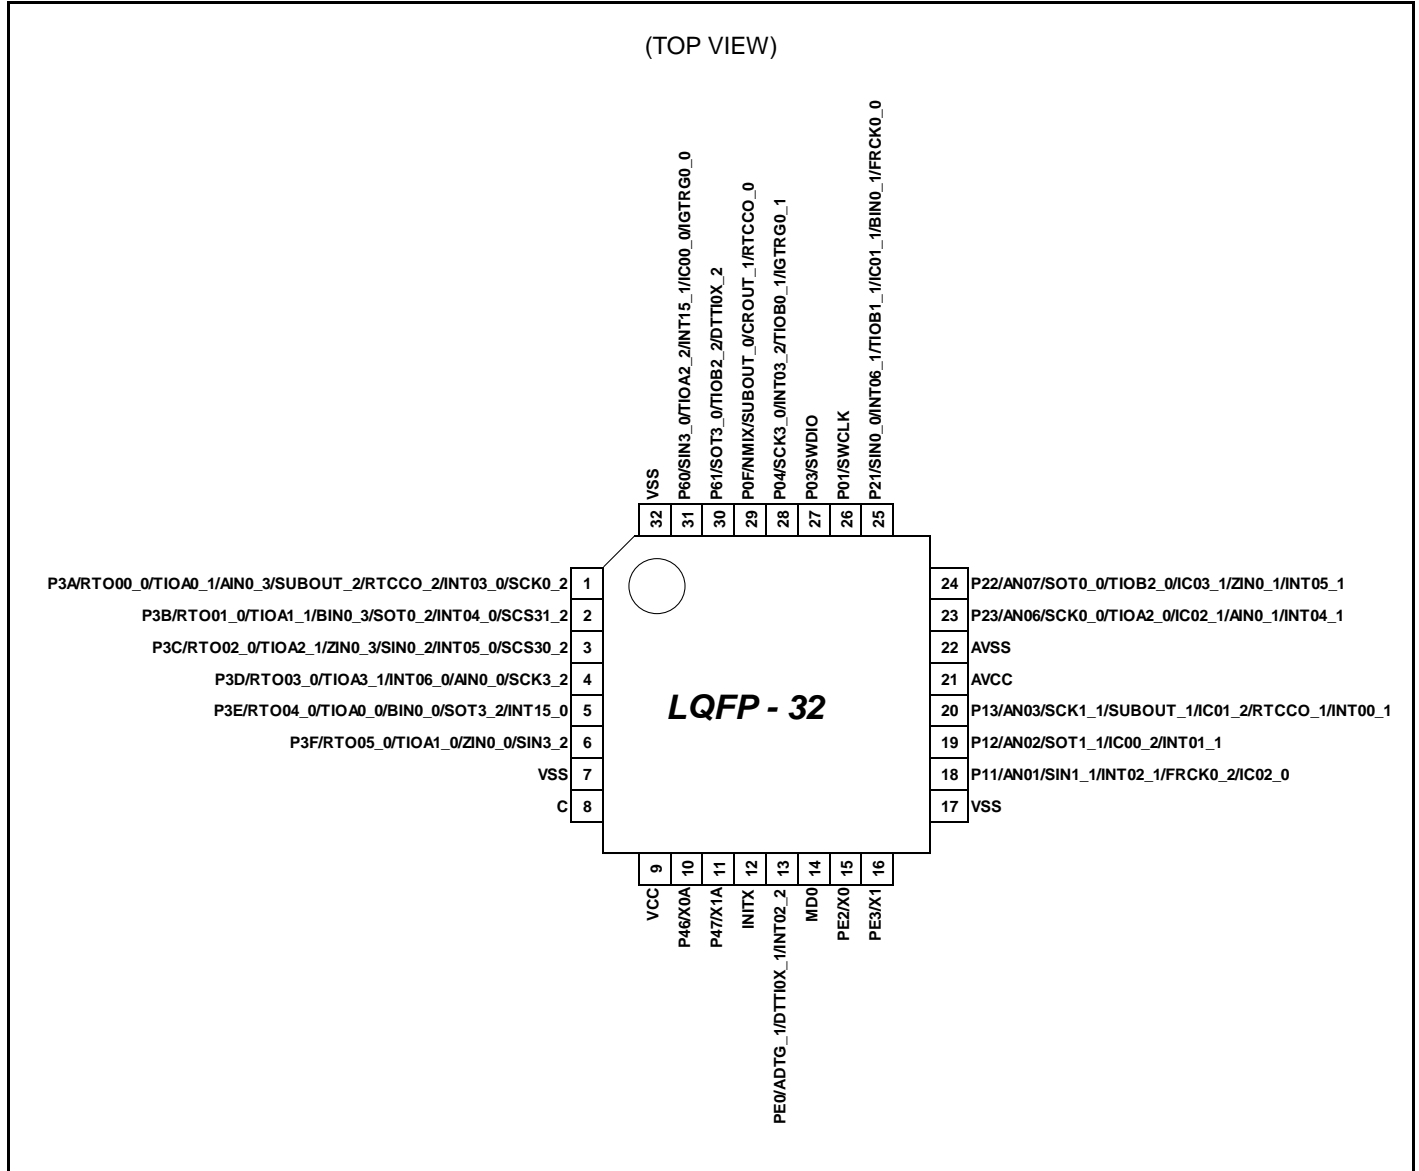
(TOP VIEW)

VSS 32
P60/SIN3_0/TIOA2_2/INT15_1/IC00_0/IGTRG0_0 31
P61/SOT3_0/TIOB2_2/DTTI0X_2 30
P0F/NMIX/SUBOUT_0/CROUT_1/RTCCO_0 29
P04/SCK3_0/INT03_2/TIOB0_1/IGTRG0_1 28
P03/SWDIO 27
P01/SWCLK 26
P21/SIN0_0/INT06_1/TIOB1_1/IC01_1/BIN0_1/FRCK0_0 25

P3A/RTO00_0/TIOA0_1/AIN0_3/SUBOUT_2/RTCCO_2/INT03_0/SCK0_2 1
P3B/RTO01_0/TIOA1_1/BIN0_3/SOT0_2/INT04_0/SCS31_2 2
P3C/RTO02_0/TIOA2_1/ZIN0_3/SIN0_2/INT05_0/SCS30_2 3
P3D/RTO03_0/TIOA3_1/INT06_0/AIN0_0/SCK3_2 4
P3E/RTO04_0/TIOA0_0/BIN0_0/SOT3_2/INT15_0 5
P3F/RTO05_0/TIOA1_0/ZIN0_0/SIN3_2 6
VSS 7
C 8

LQFP - 32

24 P22/AN07/SOT0_0/TIOB2_0/IC03_1/ZIN0_1/INT05_1
23 P23/AN06/SCK0_0/TIOA2_0/IC02_1/AIN0_1/INT04_1
22 AVSS
21 AVCC
20 P13/AN03/SCK1_1/SUBOUT_1/IC01_2/RTCCO_1/INT00_1
19 P12/AN02/SOT1_1/IC00_2/INT01_1
18 P11/AN01/SIN1_1/INT02_1/FRCK0_2/IC02_0
17 VSS

9 VCC
10 P46/X0A
11 P47/X1A
12 INITX
13 PE0/ADTG_1/DTTI0X_1/INT02_2
14 MD0
15 PE2/X0
16 PE3/X1